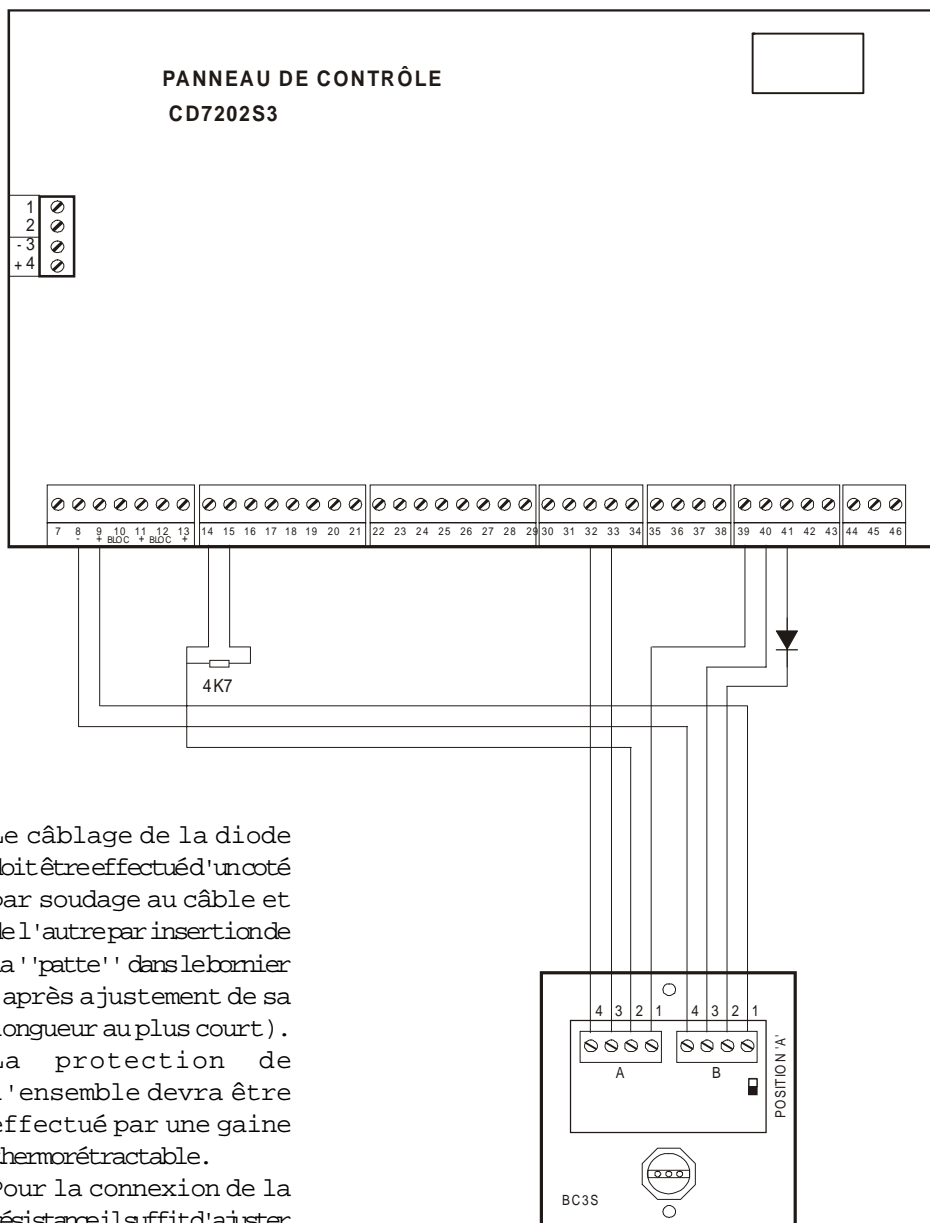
PANNEAU DE CONTRÔLE
CD7202S3

1
2
- 3
+ 4

7 8 - 9 + 10 BLOC 11 + 12 BLOC 13 + 14 15 16 17 18 19 20 21 22 23 24 25 26 27 28 29 30 31 32 33 34 35 36 37 38 39 40 41 42 43 44 45 46

4K7

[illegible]e câblage de la diode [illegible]oit être effectué d'un coté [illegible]ar soudage au câble et de l'autre par insertion de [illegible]a ''patte'' dans le bornier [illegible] après ajustement de sa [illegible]ongueur au plus court). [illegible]a protection de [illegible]'ensemble devra être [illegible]ffectué par une gaine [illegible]hermorétractable.

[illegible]our la connexion de la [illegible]ésistance il suffit d'ajuster

4 3 2 1
A
4 3 2 1
B
POSITION 'A'
BC3S